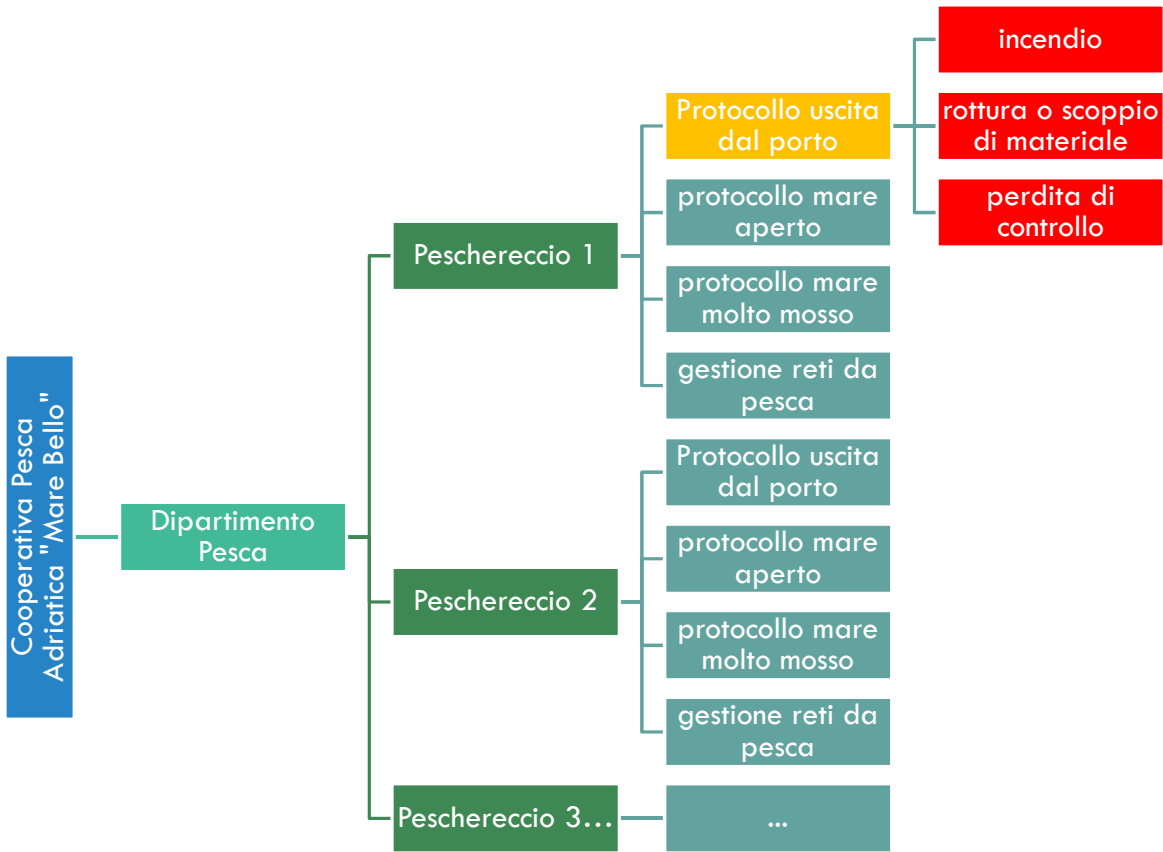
Cooperativa Pesca Adriatica "Mare Bello"

Dipartimento Pesca

Pescherecci 1

Protocollo uscita dal porto

incendio

rottura o scoppio di materiale

perdita di controllo

protocollo mare aperto

protocollo mare molto mosso

gestione reti da pesca

Pescherecci 2

Protocollo uscita dal porto

protocollo mare aperto

protocollo mare molto mosso

gestione reti da pesca

Pescherecci 3…

…